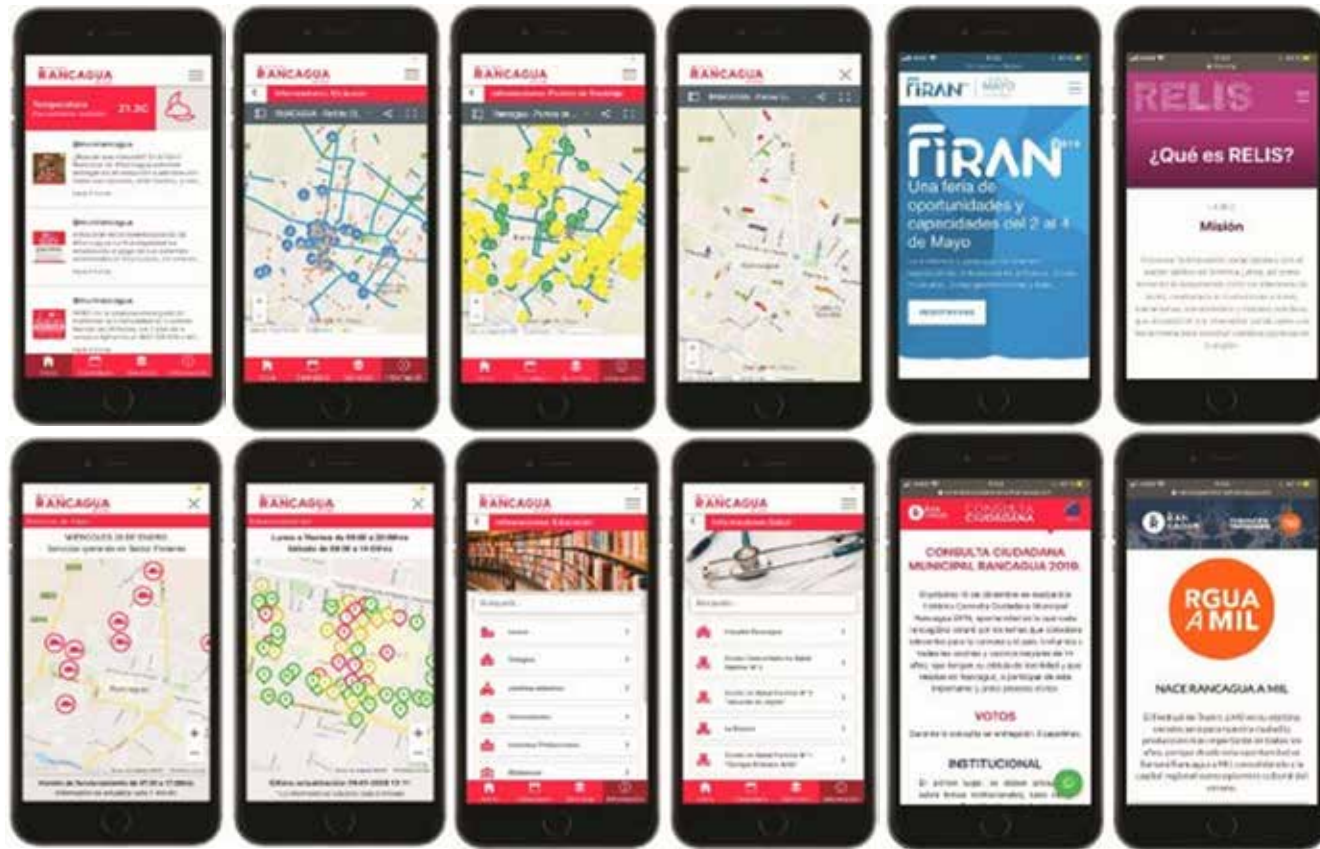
RANCAGUA

Temperatura 21.3C

RANCAGUA

RANCAGUA

RANCAGUA

FIRAN

FIRAN

Una feria de oportunidades y capacidades del 2 al 4 de Mayo

RELIS

¿Qué es RELIS?

Misión

RANCAGUA

MIERCOLES 29 DE ENERO

RANCAGUA

Lunes a Viernes de 09:00 a 20:00hrs
Sábado de 09:00 a 14:00hrs

RANCAGUA

RANCAGUA

CONSULTA CIUDADANA

CONSULTA CIUDADANA MUNICIPAL RANCAGUA 2019.

VOTOS

INSTITUCIONAL

RGUA A MIL

NACE RANCAGUA A MIL